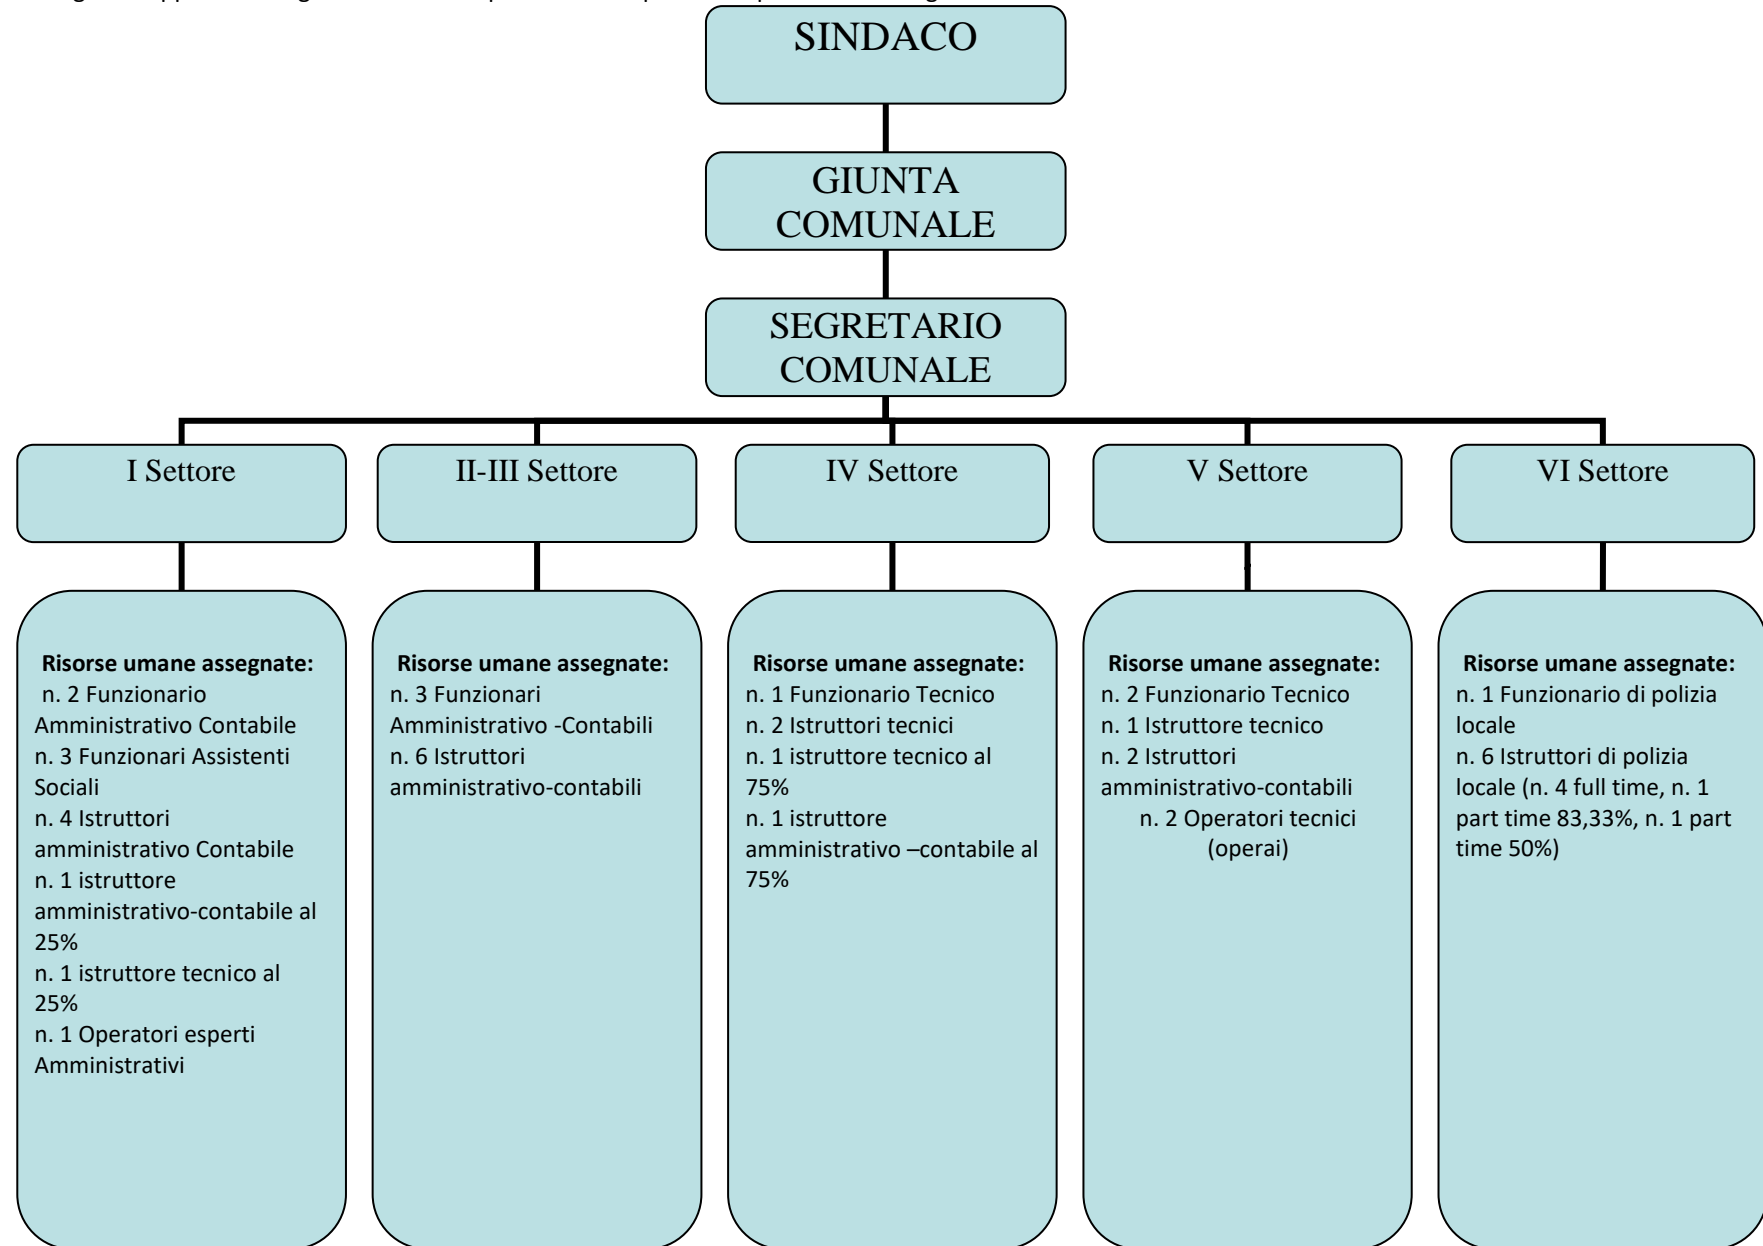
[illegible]

SINDACO

GIUNTA COMUNALE

SEGRETARIO COMUNALE

I Settore

II-III Settore

IV Settore

V Settore

VI Settore

**Risorse umane assegnate:**
n. 2 Funzionario Amministrativo Contabile
n. 3 Funzionari Assistenti Sociali
n. 4 Istruttori amministrativo Contabile
n. 1 istruttore amministrativo-contabile al 25%
n. 1 istruttore tecnico al 25%
n. 1 Operatori esperti Amministrativi

**Risorse umane assegnate:**
n. 3 Funzionari Amministrativo -Contabili
n. 6 Istruttori amministrativo-contabili

**Risorse umane assegnate:**
n. 1 Funzionario Tecnico
n. 2 Istruttori tecnici
n. 1 istruttore tecnico al 75%
n. 1 istruttore amministrativo –contabile al 75%

**Risorse umane assegnate:**
n. 2 Funzionario Tecnico
n. 1 Istruttore tecnico
n. 2 Istruttori amministrativo-contabili
n. 2 Operatori tecnici (operai)

**Risorse umane assegnate:**
n. 1 Funzionario di polizia locale
n. 6 Istruttori di polizia locale (n. 4 full time, n. 1 part time 83,33%, n. 1 part time 50%)